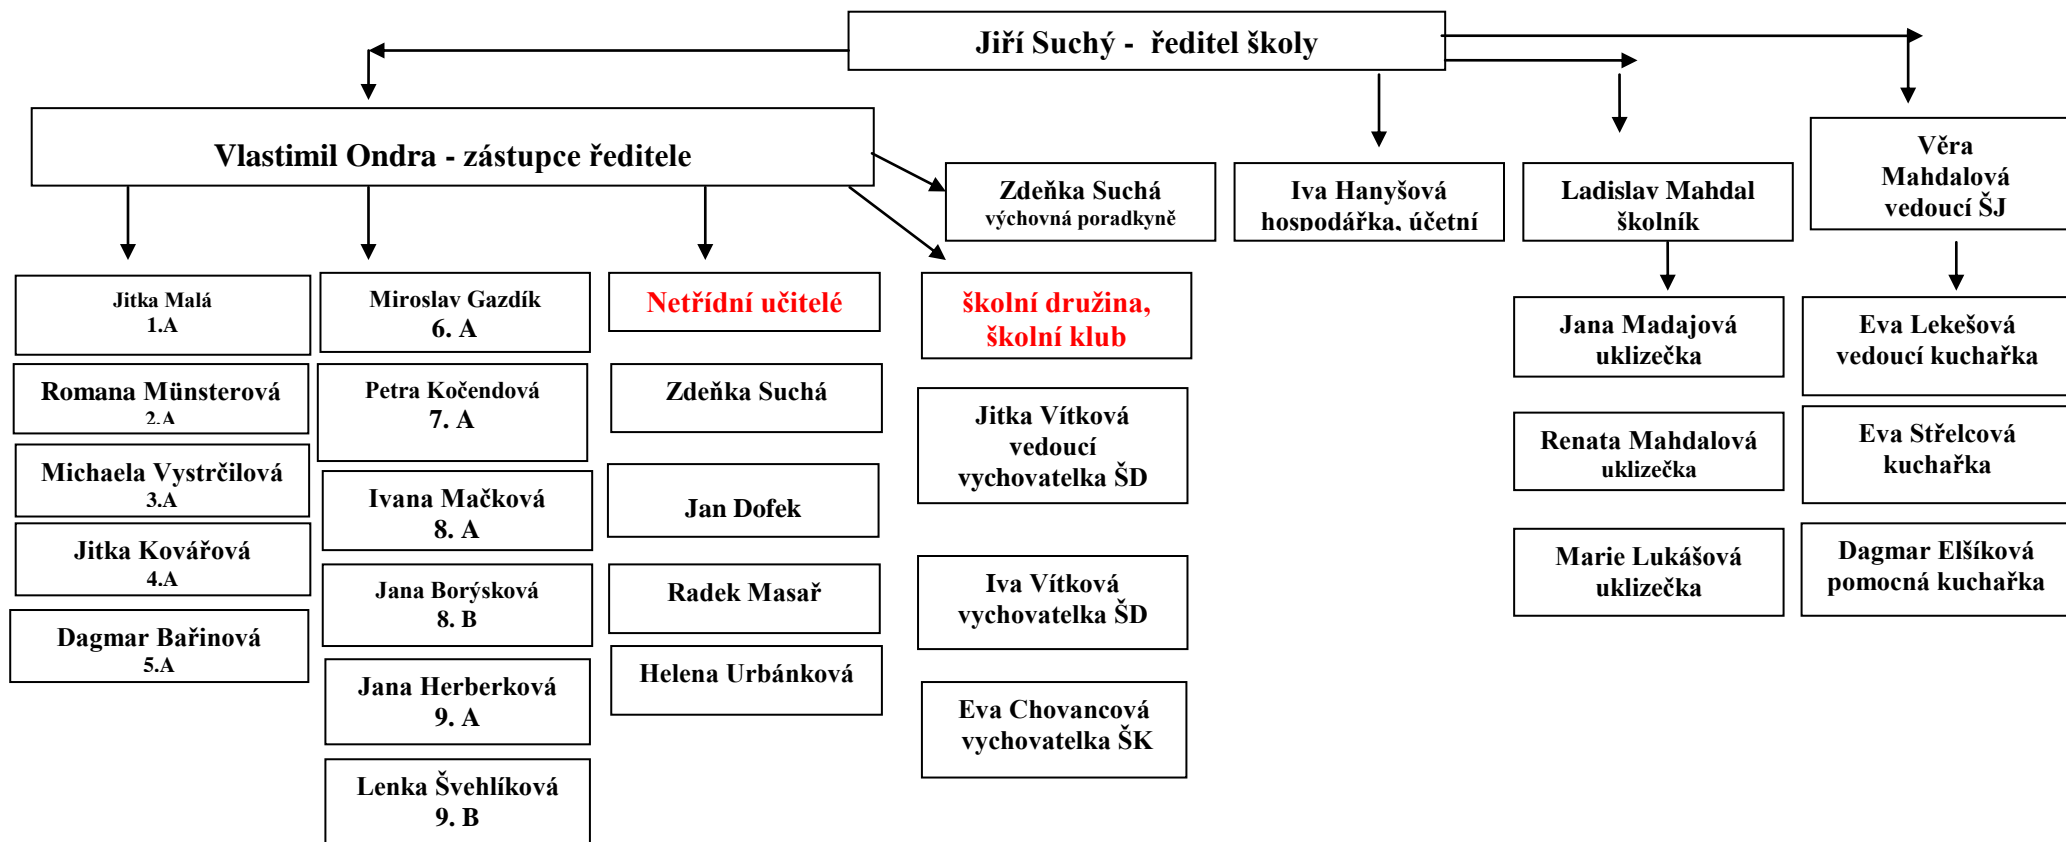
Jiří Suchý - ředitel školy

Vlastimil Ondra - zástupce ředitele

Zdeňka Suchá
výchovná poradkyně

Iva Hanyšová
hospodářka, účetní

Ladislav Mahdal
školník

Věra Mahdalová
vedoucí ŠJ

Jitka Malá
1.A

Romana Münsterová
2.A

Michaela Vystrčilová
3.A

Jitka Kovářová
4.A

Dagmar Bařinová
5.A

Miroslav Gazdík
6. A

Petra Kočendová
7. A

Ivana Mačková
8. A

Jana Borýsková
8. B

Jana Herberková
9. A

Lenka Švehlíková
9. B

Netřídní učitelé

Zdeňka Suchá

Jan Dofek

Radek Masař

Helena Urbánková

školní družina, školní klub

Jitka Vítková
vedoucí vychovatelka ŠD

Iva Vítková
vychovatelka ŠD

Eva Chovancová
vychovatelka ŠK

Jana Madajová
uklizečka

Renata Mahdalová
uklizečka

Marie Lukášová
uklizečka

Eva Lekešová
vedoucí kuchařka

Eva Střelcová
kuchařka

Dagmar Elšíková
pomocná kuchařka